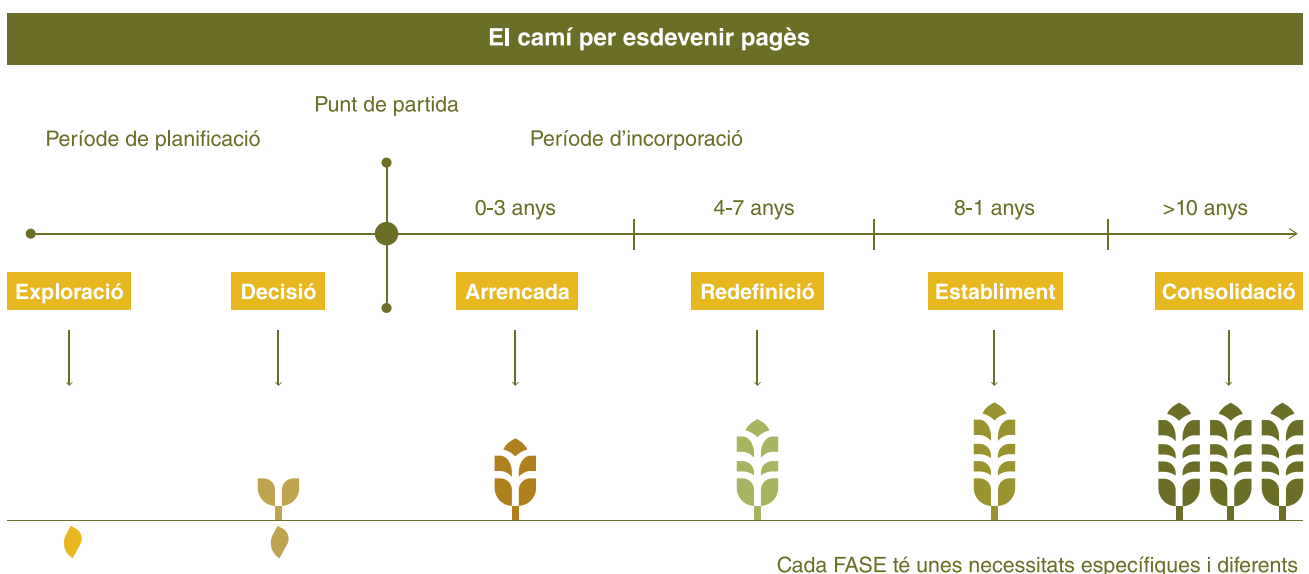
El camí per esdevenir pagès

Punt de partida

Període de planificació

Període d’incorporació

0-3 anys

4-7 anys

8-1 anys

>10 anys

Exploració

Decisió

Arrencada

Redefinició

Establiment

Consolidació

Cada FASE té unes necessitats específiques i diferents